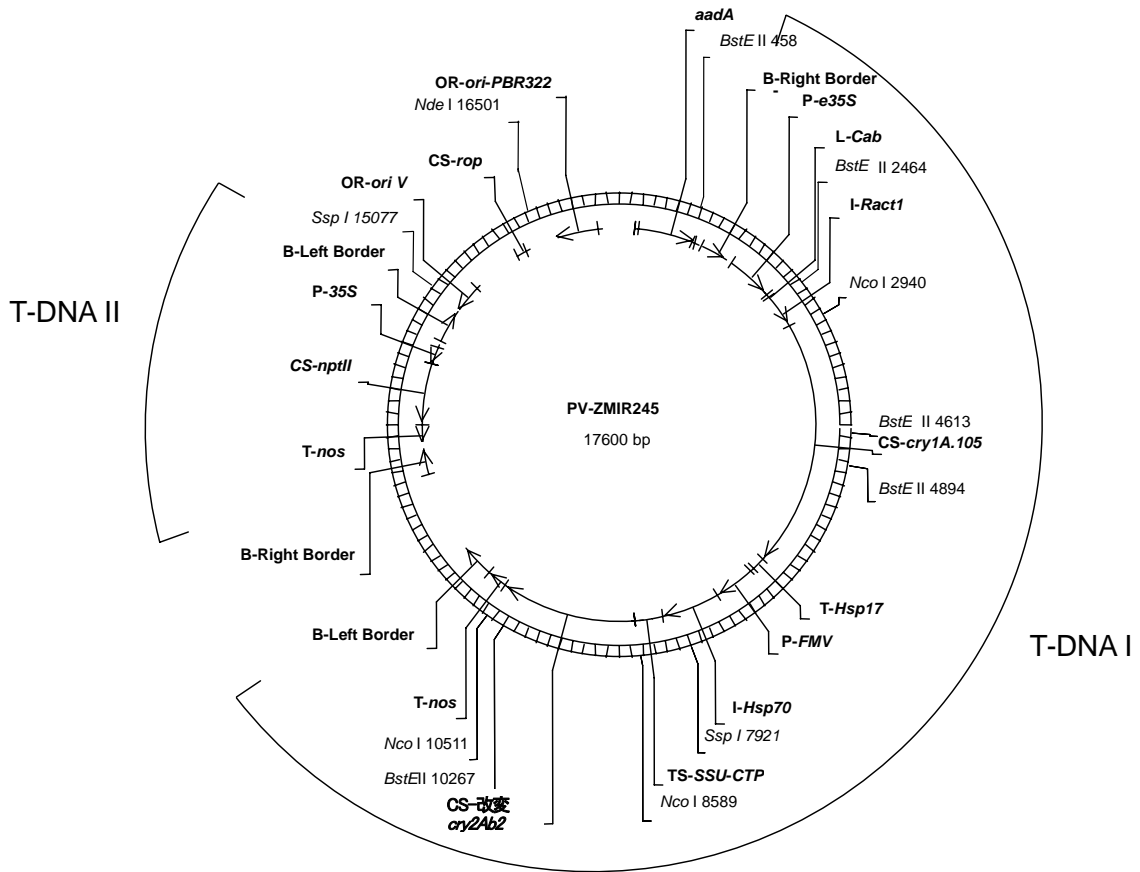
aadA

BstE II 458

OR-ori-PBR322

Nde I 16501

B-Right Border

P-e35S

L-Cab

BstE II 2464

CS-rop

OR-ori V

I-Ract1

Ssp I 15077

B-Left Border

Nco I 2940

P-35S

T-DNA II

CS-nptII

PV-ZMIR245

17600 bp

BstE II 4613

CS-cry1A.105

T-nos

BstE II 4894

B-Right Border

T-Hsp17

B-Left Border

P-FMV

T-DNA I

T-nos

I-Hsp70

Ssp I 7921

Nco I 10511

BstEII 10267

TS-SSU-CTP

CS-改変 cry2Ab2

Nco I 8589